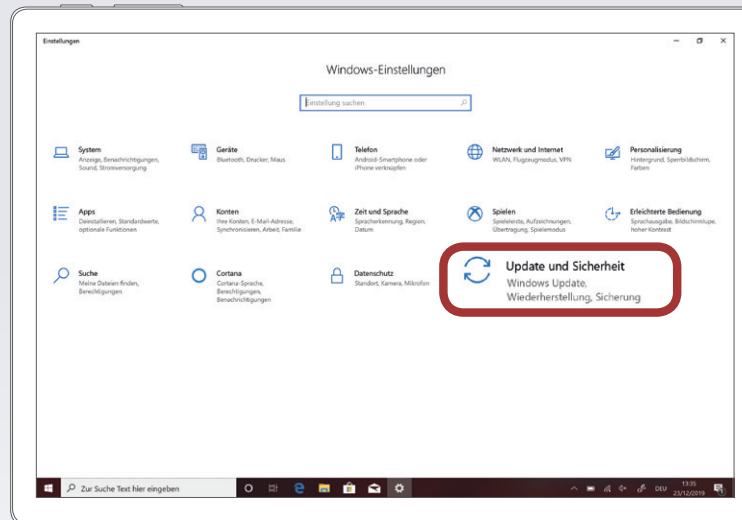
Einstellungen

Windows-Einstellungen

Einstellung suchen

System
Anzeige, Benachrichtigungen, Sound, Stromversorgung

Geräte
Bluetooth, Drucker, Maus

Telefon
Android-Smartphone oder iPhone verknüpfen

Netzwerk und Internet
WLAN, Flugzeugmodus, VPN

Personalisierung
Hintergrund, Sperrbildschirm, Farben

Apps
Deinstallieren, Standardwerte, optionale Funktionen

Konten
Ihre Konten, E-Mail-Adresse, Synchronisieren, Arbeit, Familie

Zeit und Sprache
Spracherkennung, Region, Datum

Spielen
Spieleleiste, Aufzeichnungen, Übertragung, Spielemodus

Erleichterte Bedienung
Sprachausgabe, Bildschirmlupe, hoher Kontrast

Suche
Meine Dateien finden, Berechtigungen

Cortana
Cortana-Sprache, Berechtigungen, Benachrichtigungen

Datenschutz
Standort, Kamera, Mikrofon

Update und Sicherheit
Windows Update, Wiederherstellung, Sicherung

Zur Suche Text hier eingeben

DEU 13:35 23/12/2019